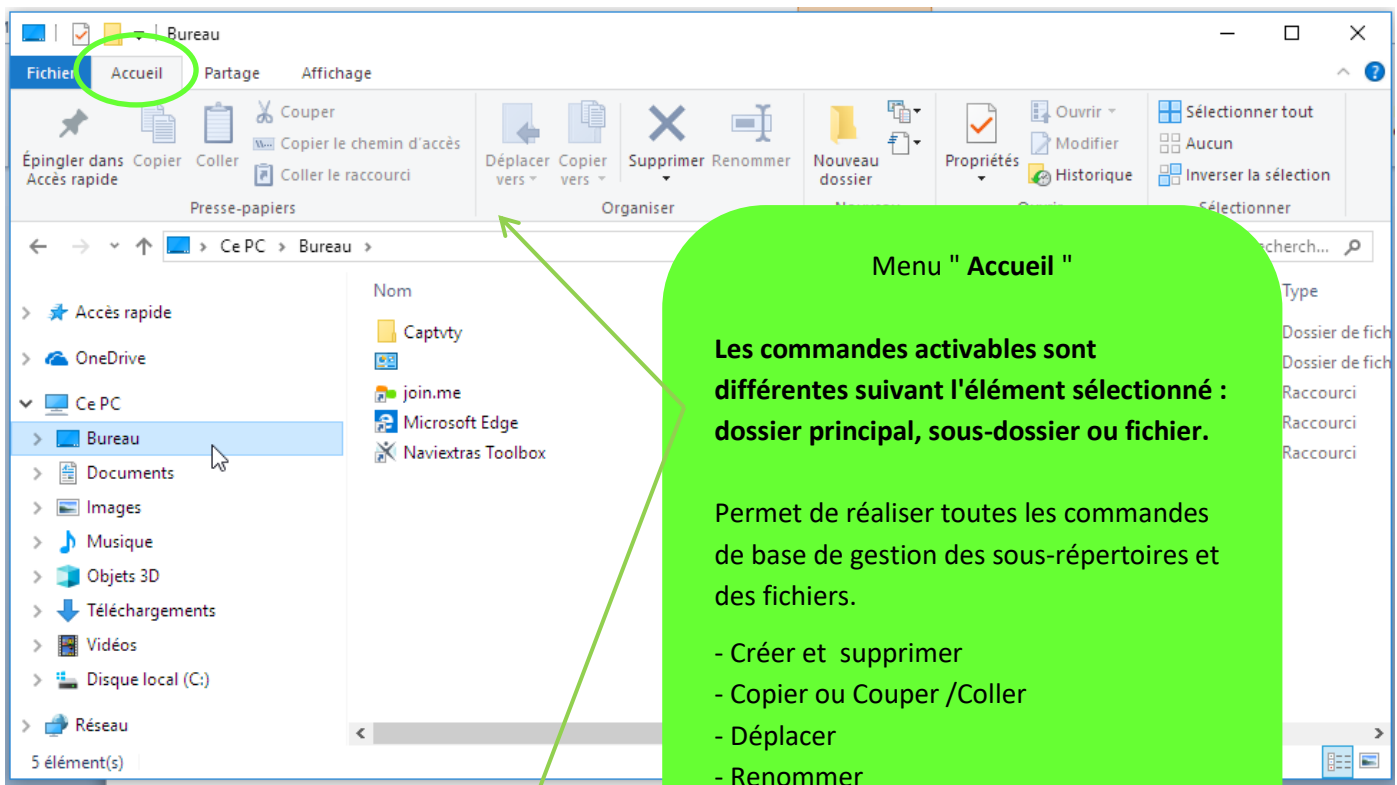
Bureau

Fichier Accueil Partage Affichage

Épingler dans Accès rapide Copier Coller Couper Copier le chemin d'accès Coller le raccourci
Presse-papiers

Déplacer vers Copier vers Supprimer Renommer
Organiser

Nouveau dossier
Nouveau

Propriétés Ouvrir Modifier Historique
Ouvrir

Sélectionner tout Aucun Inverser la sélection
Sélectionner

Ce PC > Bureau >

Recherch...

Accès rapide
OneDrive
Ce PC
Bureau
Documents
Images
Musique
Objets 3D
Téléchargements
Vidéos
Disque local (C:)
Réseau

Nom
Captvty
join.me
Microsoft Edge
Naviextras Toolbox

Type
Dossier de fich
Dossier de fich
Raccourci
Raccourci
Raccourci

5 élément(s)

Menu " **Accueil** "

**Les commandes activables sont différentes suivant l'élément sélectionné : dossier principal, sous-dossier ou fichier.**

Permet de réaliser toutes les commandes de base de gestion des sous-répertoires et des fichiers.

- Créer et supprimer
- Copier ou Couper /Coller
- Déplacer
- Renommer